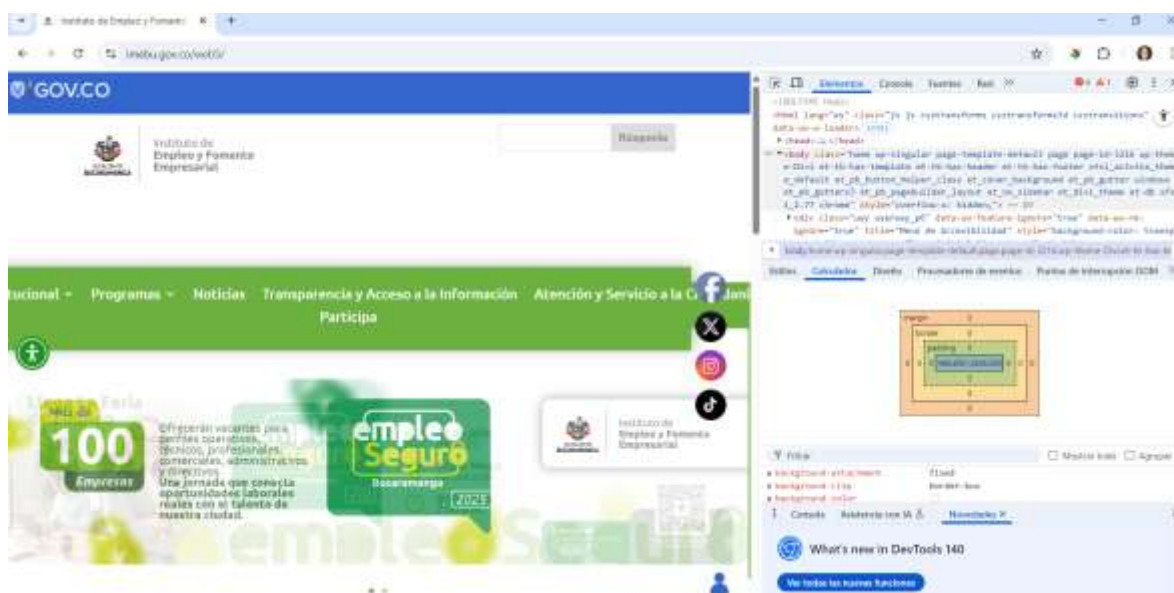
Instituto de Empleo y Fomento ×

imebu.gov.co/web5/

GOV.CO

Instituto de Empleo y Fomento Empresarial

Búsqueda

tucional ▾ Programas ▾ Noticias Transparencia y Acceso a la Información Atención y Servicio a la Ciudadanía Participa

Más de 100 Empresas

Ofrecerán vacantes para perfiles operativos, técnicos, profesionales, comerciales, administrativos y directivos.

Una jornada que conecta oportunidades laborales reales con el talento de nuestra ciudad.

empleo Seguro Bucaramanga 2025

Instituto de Empleo y Fomento Empresarial

Elements Console Fuentes Red »

Estilos Calculados Diseño Procesadores de eventos Puntos de interrupción DOM

margin border padding

Filtrar

Mostrar todo Agrupar

background-attachment fixed
background-clip border-box
background-color

Consola Asistencia con IA Novedades ×

What's new in DevTools 140

Ver todas las nuevas funciones